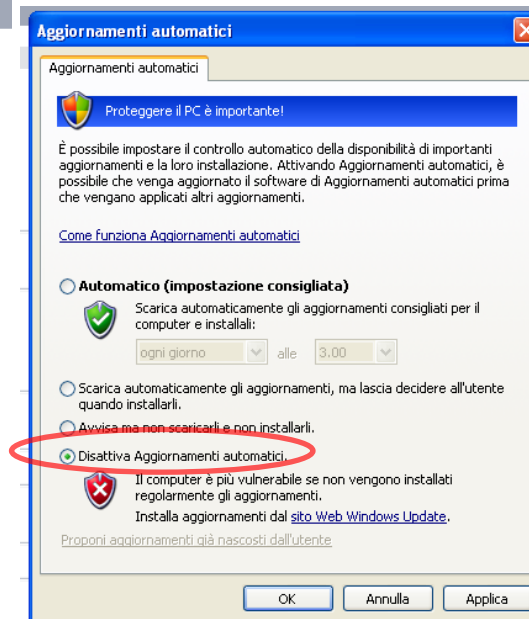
Aggiornamenti automatici

Aggiornamenti automatici

Proteggere il PC è importante!

È possibile impostare il controllo automatico della disponibilità di importanti aggiornamenti e la loro installazione. Attivando Aggiornamenti automatici, è possibile che venga aggiornato il software di Aggiornamenti automatici prima che vengano applicati altri aggiornamenti.

Come funziona Aggiornamenti automatici

Automatico (impostazione consigliata)

Scarica automaticamente gli aggiornamenti consigliati per il computer e installali:

ogni giorno alle 3.00

Scarica automaticamente gli aggiornamenti, ma lascia decidere all'utente quando installarli.

Avvisa ma non scaricarli e non installarli.

Disattiva Aggiornamenti automatici.

Il computer è più vulnerabile se non vengono installati regolarmente gli aggiornamenti.

Installa aggiornamenti dal sito Web Windows Update.

Proponi aggiornamenti già nascosti dall'utente

OK Annulla Applica